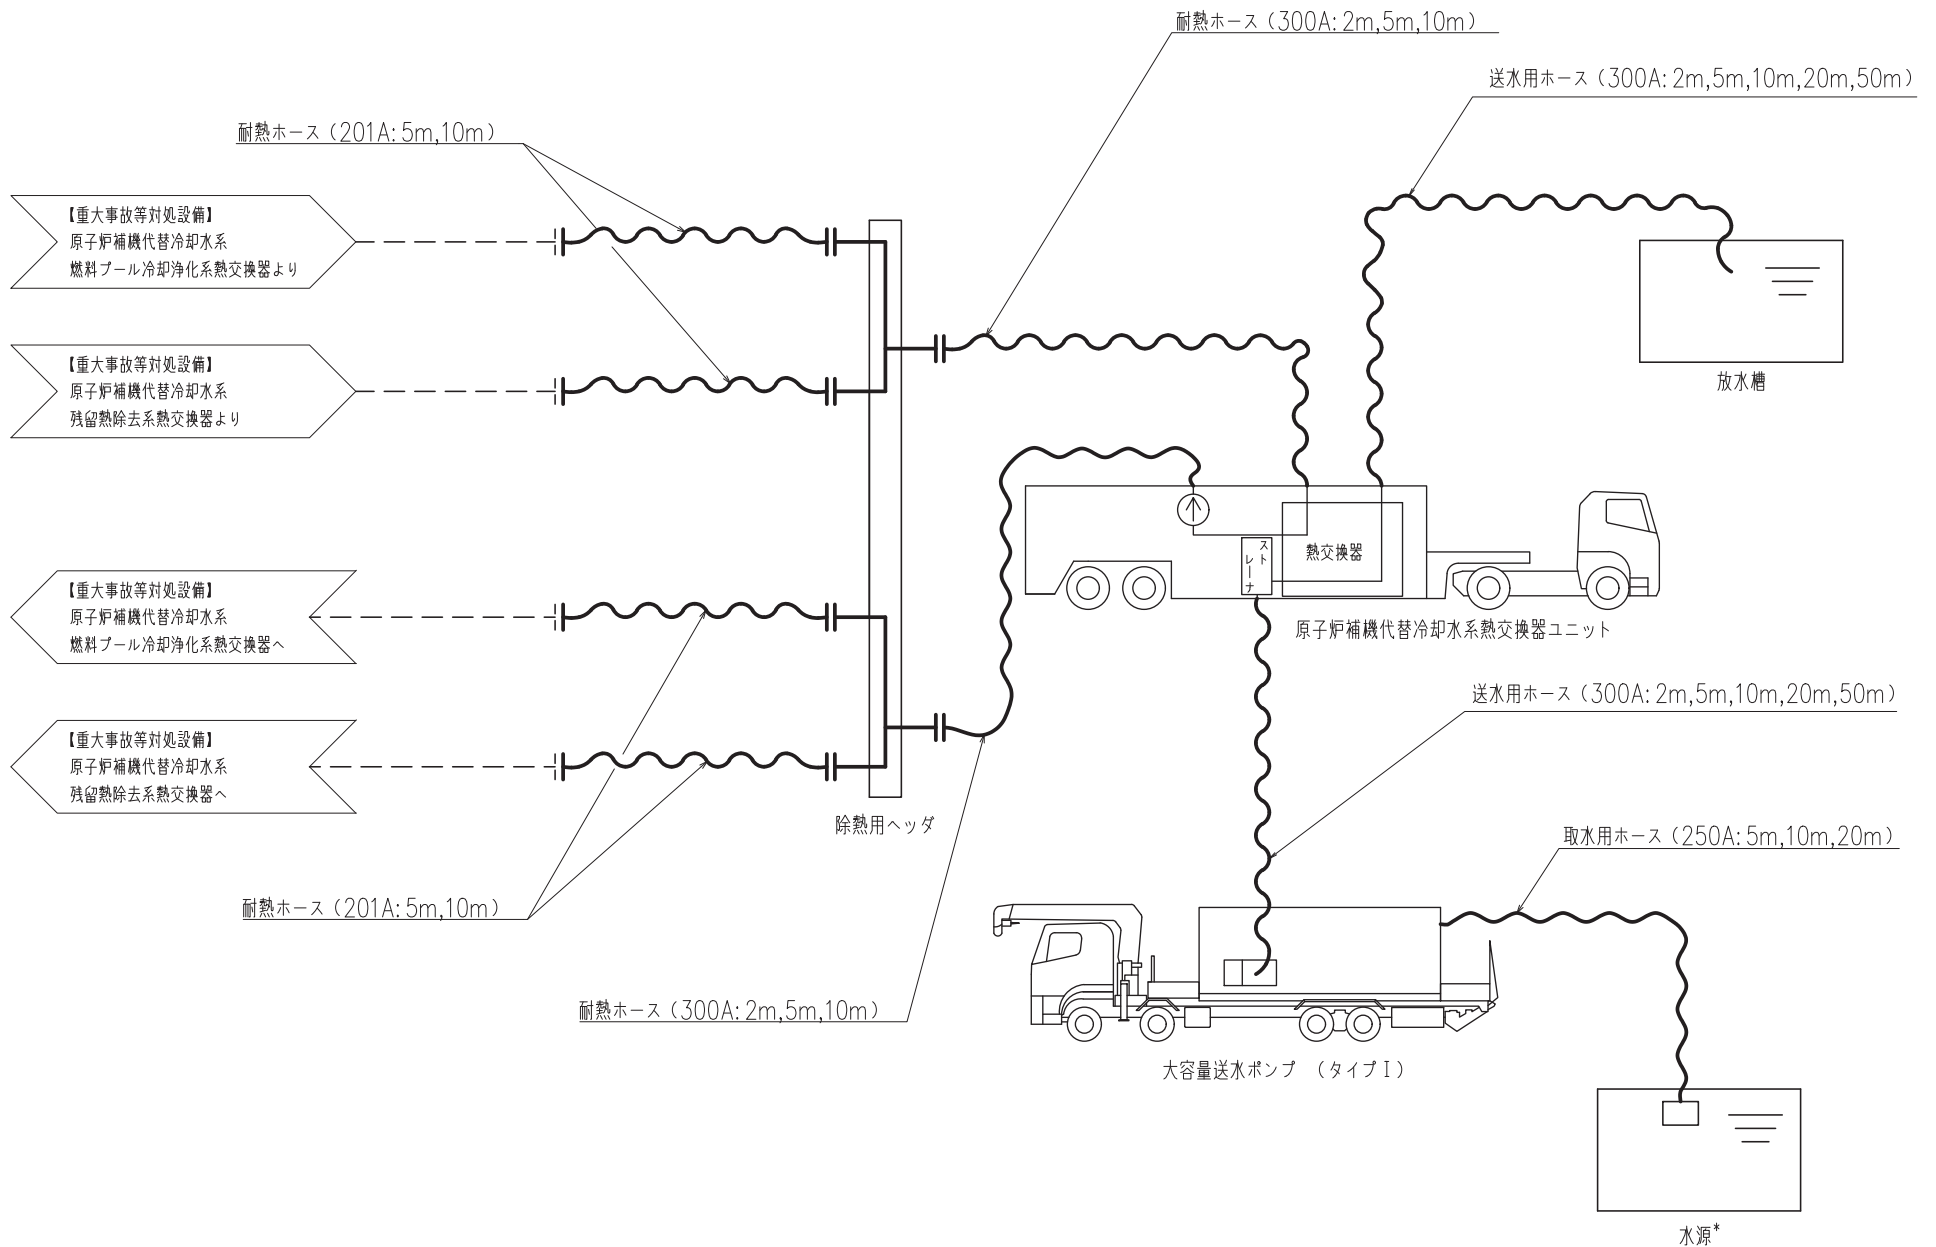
耐熱ホース（300A: 2m,5m,10m）

送水用ホース（300A: 2m,5m,10m,20m,50m）

耐熱ホース（201A: 5m,10m）

【重大事故等対処設備】
原子炉補機代替冷却水系
燃料プール冷却浄化系熱交換器より

【重大事故等対処設備】
原子炉補機代替冷却水系
残留熱除去系熱交換器より

放水槽

熱交換器

スト
レーナ

【重大事故等対処設備】
原子炉補機代替冷却水系
燃料プール冷却浄化系熱交換器へ

原子炉補機代替冷却水系熱交換器ユニット

送水用ホース（300A: 2m,5m,10m,20m,50m）

【重大事故等対処設備】
原子炉補機代替冷却水系
残留熱除去系熱交換器へ

除熱用ヘッダ

取水用ホース（250A: 5m,10m,20m）

耐熱ホース（201A: 5m,10m）

耐熱ホース（300A: 2m,5m,10m）

大容量送水ポンプ （タイプI）

水源*